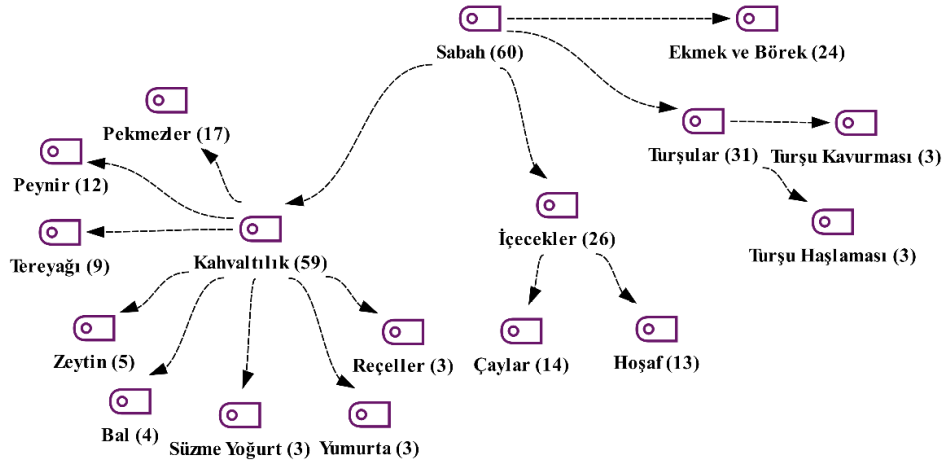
Sabah (60)

Ekmek ve Börek (24)

Turşular (31)

Turşu Kavurması (3)

Turşu Haşlaması (3)

İçecekler (26)

Çaylar (14)

Hoşaf (13)

Kahvaltılık (59)

Pekmezler (17)

Peynir (12)

Tereyağı (9)

Zeytin (5)

Bal (4)

Süzme Yoğurt (3)

Yumurta (3)

Reçeller (3)